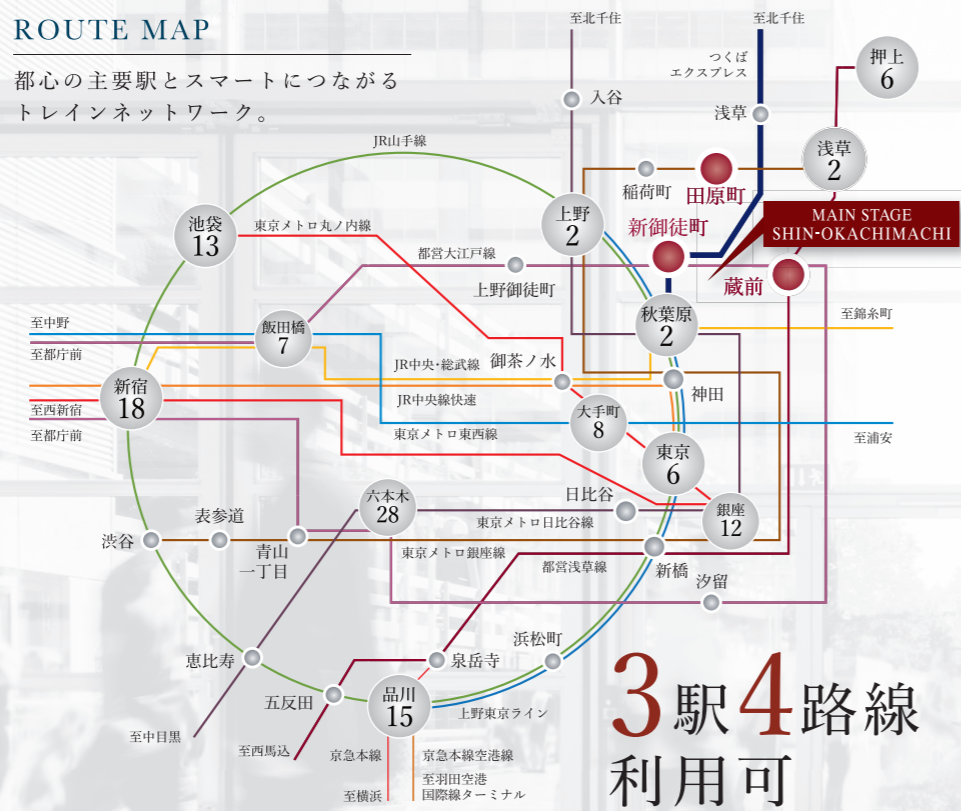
ROUTE MAP

都心の主要駅とスマートにつながるトレインネットワーク。

至北千住
至北千住
つくばエクスプレス
押上 6
入谷
浅草
JR山手線
稲荷町
田原町
浅草 2
池袋 13
東京メトロ丸ノ内線
上野 2
新御徒町
MAIN STAGE SHIN-OKACHIMACHI
都営大江戸線
上野御徒町
蔵前
至中野
飯田橋 7
秋葉原 2
至錦糸町
至都庁前
JR中央・総武線
御茶ノ水
新宿 18
神田
JR中央線快速
至西新宿
大手町 8
至都庁前
東京メトロ東西線
至浦安
東京 6
日比谷
六本木 28
表参道
東京メトロ日比谷線
銀座 12
渋谷
青山一丁目
東京メトロ銀座線
新橋
都営浅草線
汐留
浜松町
恵比寿
泉岳寺
五反田
品川 15
上野東京ライン
至中目黒
至西馬込
京急本線
京急本線空港線
至羽田空港国際線ターミナル
至横浜

3駅4路線利用可